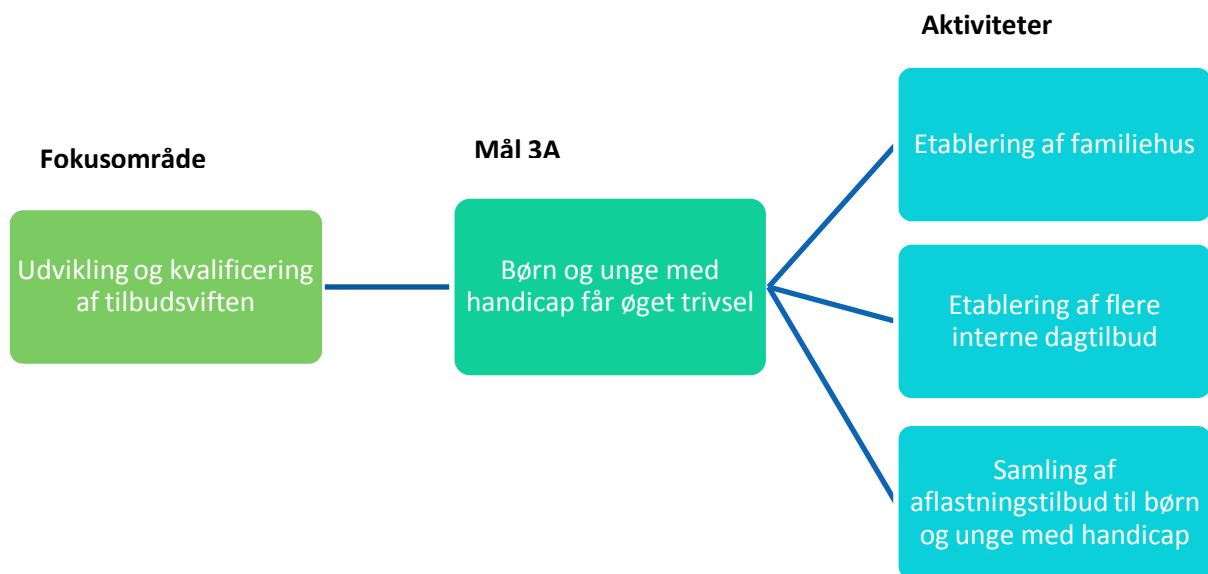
Aktiviteter

Fokusområde

Mål 3A

Udvikling og kvalificering af tilbudsviften

Børn og unge med handicap får øget trivsel

Etablering af familiehus

Etablering af flere interne dagtilbud

Samling af aflastningstilbud til børn og unge med handicap